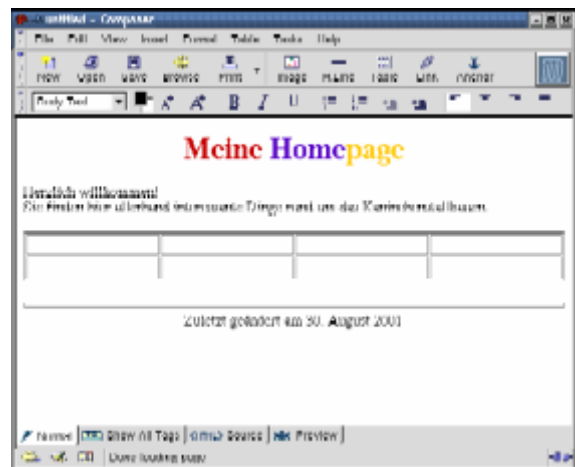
untitled - Composer

File Edit View Insert Format Table Tools Help

New Open Save Browse Print Image H.Line Table Link Anchor

Body Text

B I U

Meine Homepage

Herzlich willkommen!
Sie finden hier allerhand interessante Dinge rund um das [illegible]

Zuletzt geändert am 30. August 2001

Normal Show All Tags HTML Source Preview

Done loading page